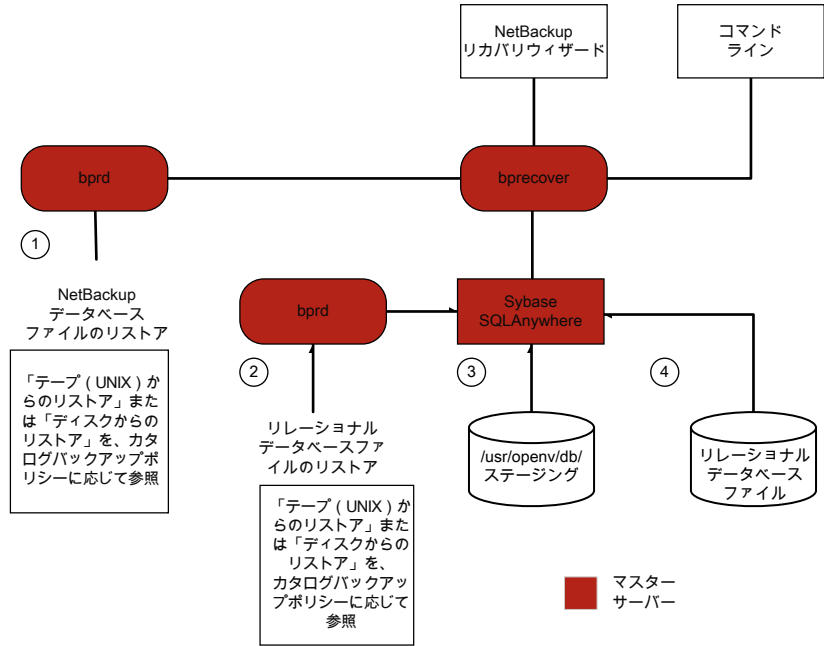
NetBackup
リカバリウィザード

コマンド
ライン

bprd

bprecover

1

NetBackup
データベース
ファイルのリストア

「テープ(UNIX)からのリストア」または「ディスクからのリストア」を、カタログバックアップポリシーに応じて参照

bprd

Sybase
SQLAnywhere

2

3

4

リレーショナル
データベースファイルのリストア

/usr/openv/db/
ステージング

リレーショナル
データベース
ファイル

「テープ(UNIX)からのリストア」または「ディスクからのリストア」を、カタログバックアップポリシーに応じて参照

マスター
サーバー